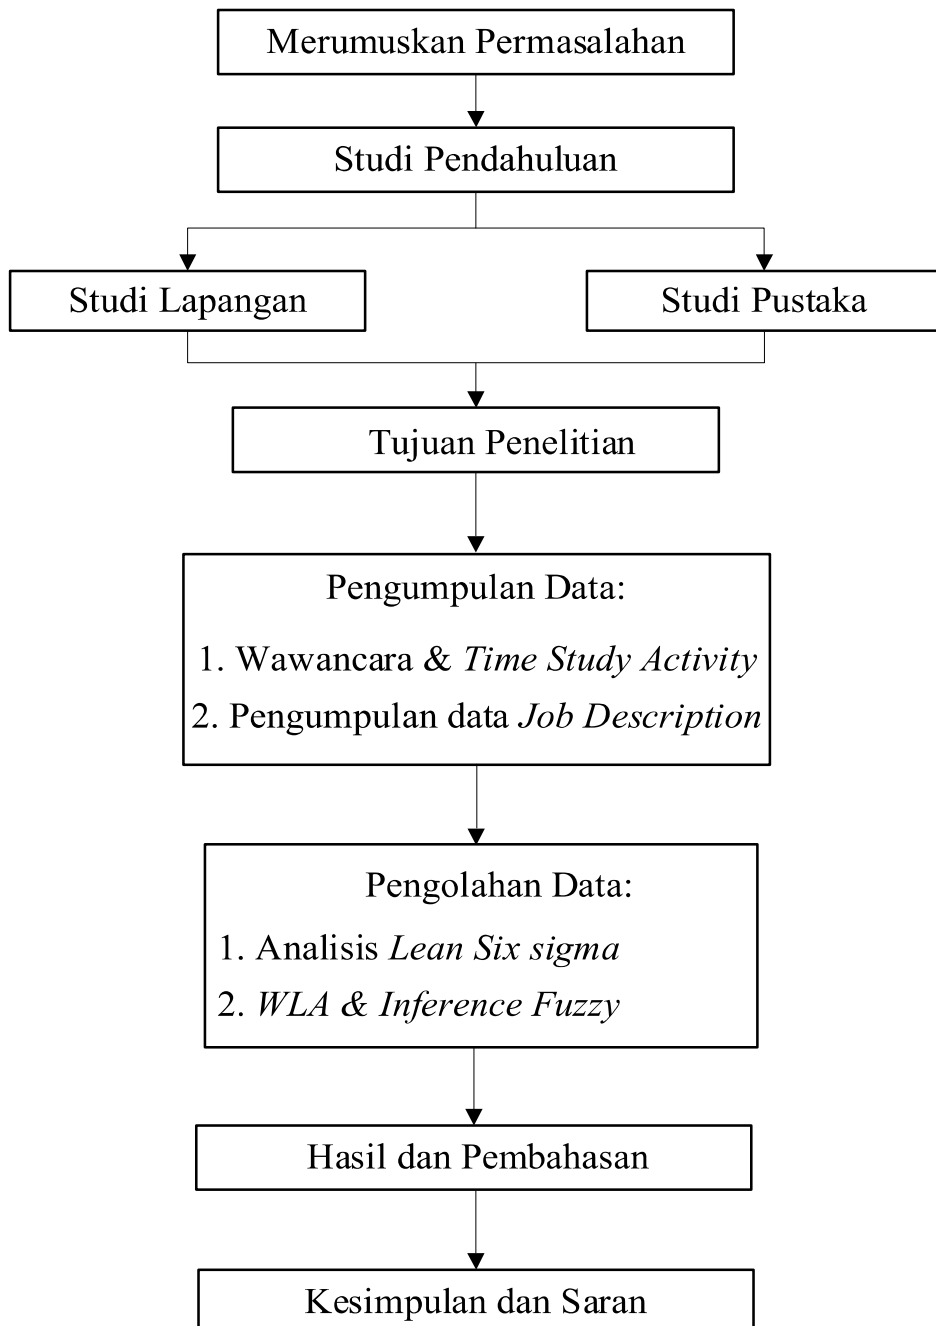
Merumuskan Permasalahan

Studi Pendahuluan

Studi Lapangan

Studi Pustaka

Tujuan Penelitian

Pengumpulan Data:
1. Wawancara & *Time Study Activity*
2. Pengumpulan data *Job Description*

Pengolahan Data:
1. Analisis *Lean Six sigma*
2. *WLA & Inference Fuzzy*

Hasil dan Pembahasan

Kesimpulan dan Saran